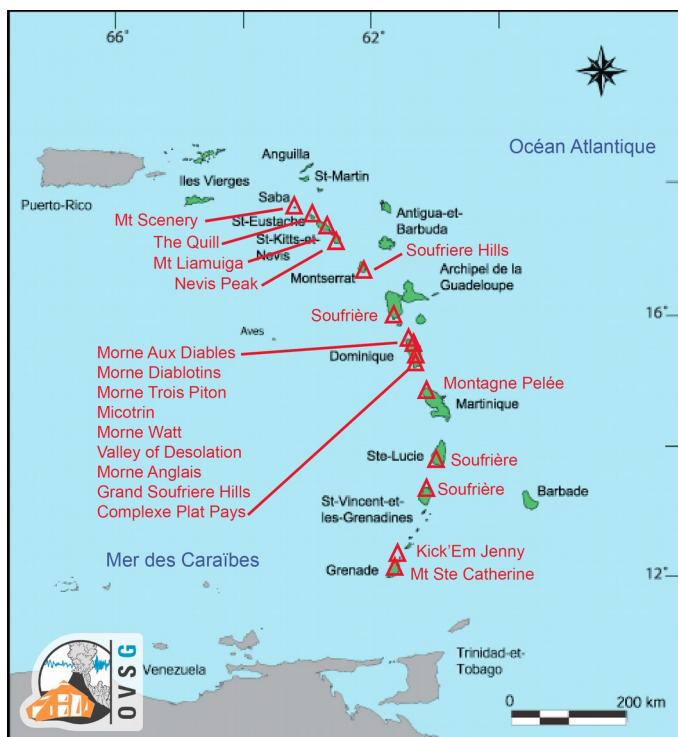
66°
62°
Océan Atlantique
Anguilla
St-Martin
Iles Vierges
Puerto-Rico
Saba
Mt Scenery
St-Eustache
The Quill
St-Kitts-et-Nevis
Mt Liamuiga
Nevis Peak
Antigua-et-Barbuda
Soufriere Hills
Montserrat
Archipel de la Guadeloupe
Soufrière
16°
Aves
Morne Aux Diables
Morne Diablotins
Morne Trois Piton
Micotrin
Morne Watt
Valley of Desolation
Morne Anglais
Grand Soufriere Hills
Complexe Plat Pays
Dominique
Montagne Pelée
Martinique
Ste-Lucie
Soufrière
Soufrière
Barbade
St-Vincent-et-les-Grenadines
Mer des Caraïbes
Kick'Em Jenny
Grenade
Mt Ste Catherine
12°
Venezuela
Trinidad-et-Tobago
0
200 km
OVSG